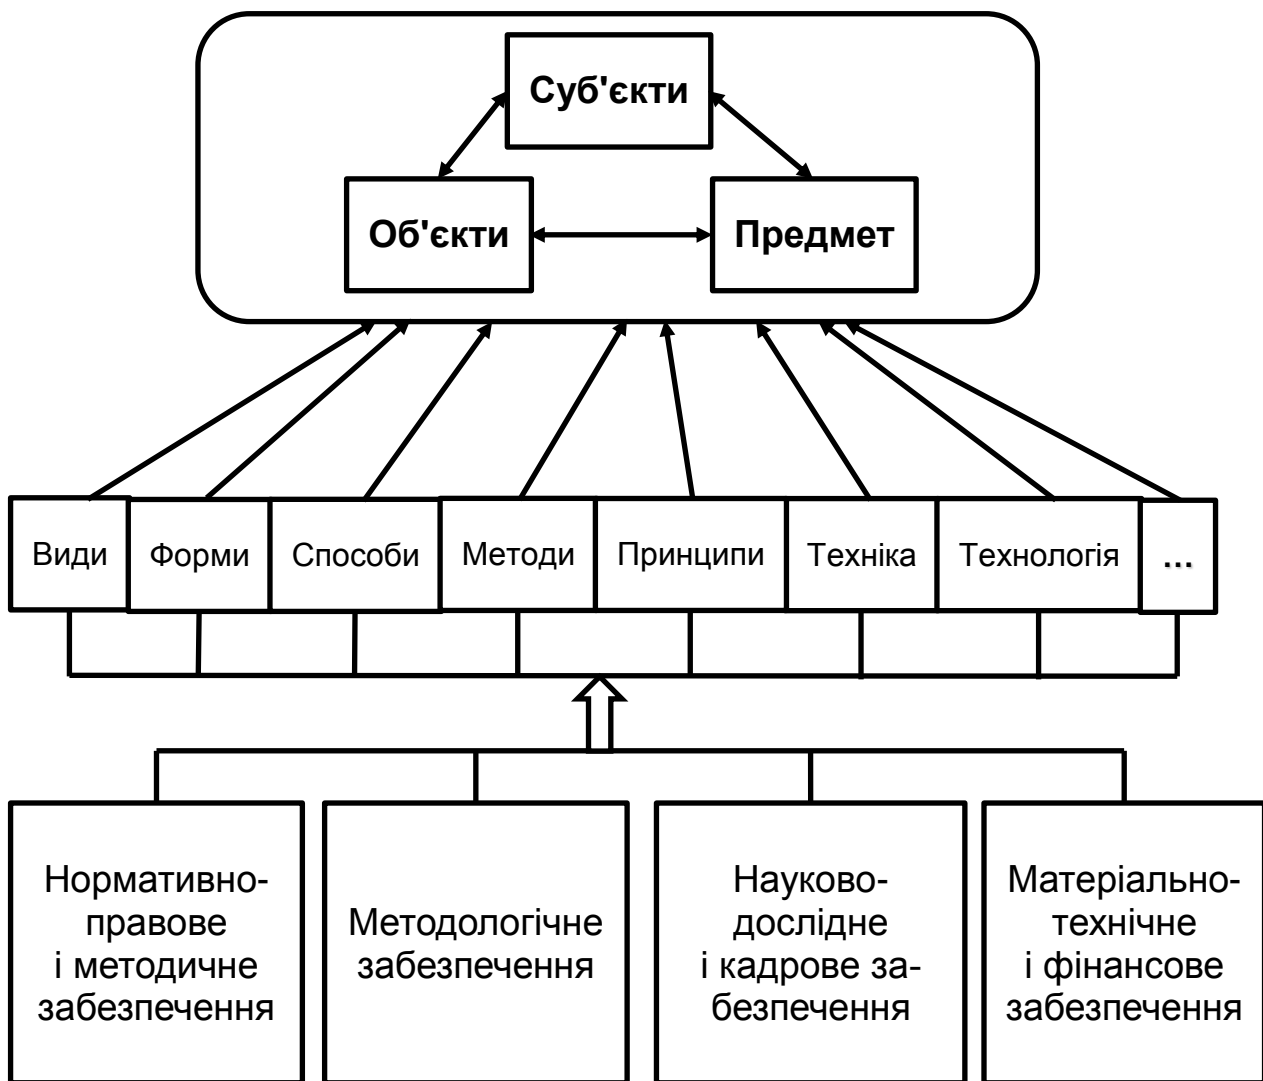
Суб'єкти

Об'єкти

Предмет

Види

Форми

Способи

Методи

Принципи

Техніка

Технологія

...

Нормативно-правове і методичне забезпечення

Методологічне забезпечення

Науково-дослідне і кадрове забезпечення

Матеріально-технічне і фінансове забезпечення